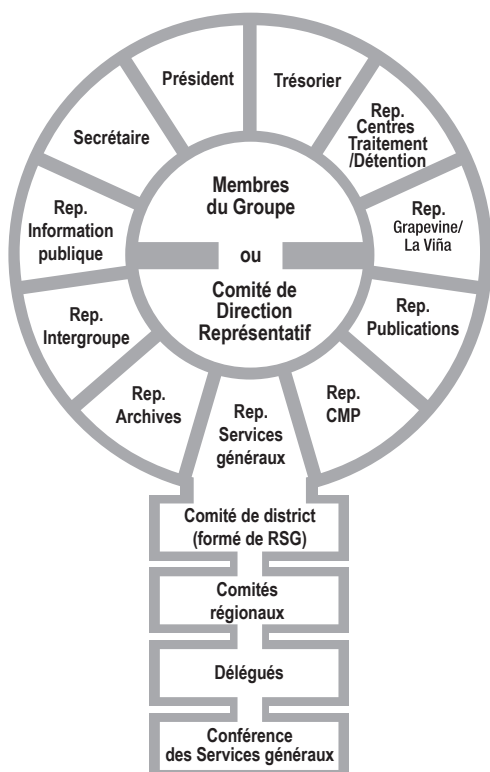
Président

Trésorier

Rep. Centres Traitement /Détention

Rep. Grapevine/ La Viña

Rep. Publications

Rep. CMP

Rep. Services généraux

Rep. Archives

Rep. Intergroupe

Rep. Information publique

Secrétaire

Membres du Groupe

ou

Comité de Direction Représentatif

Comité de district (formé de RSG)

Comités régionaux

Délégués

Conférence des Services généraux